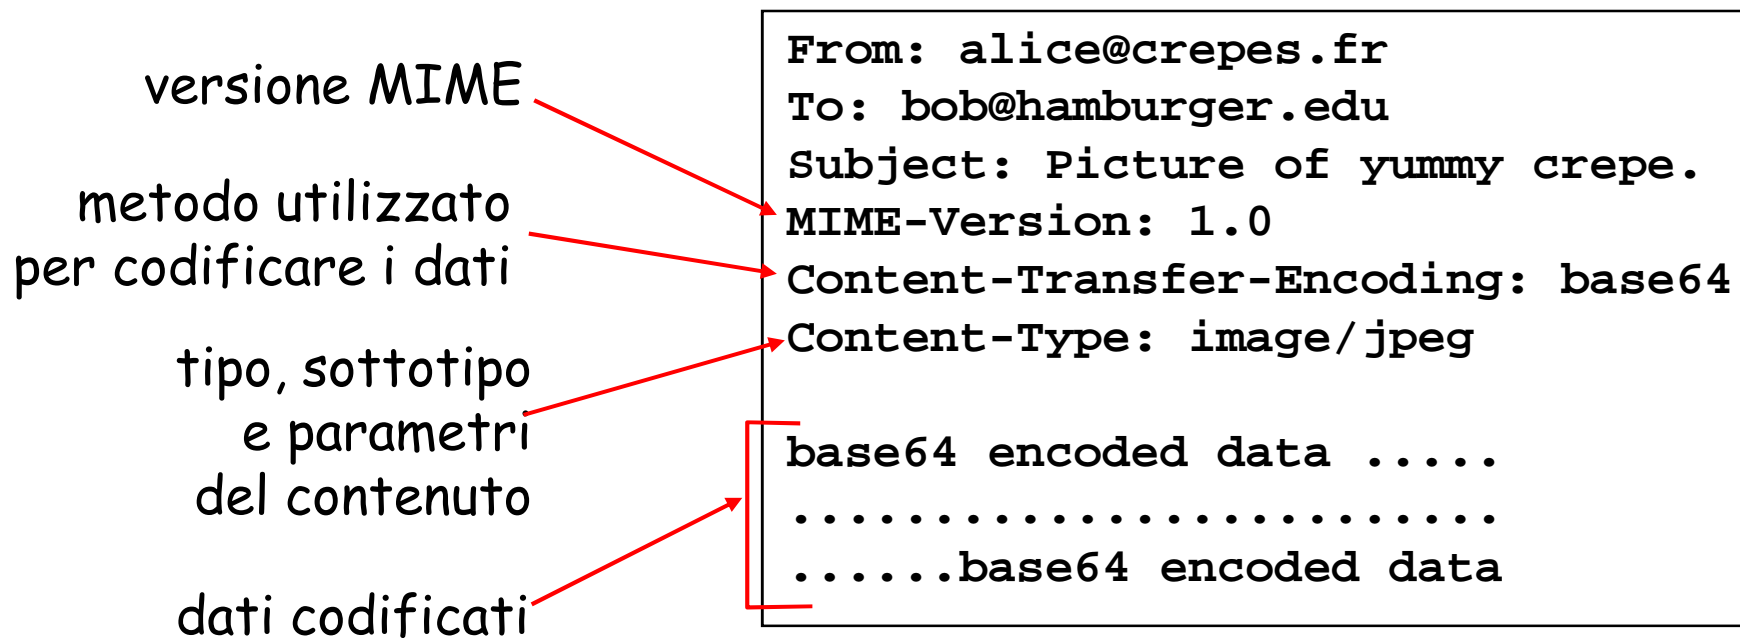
versione MIME

metodo utilizzato per codificare i dati

tipo, sottotipo e parametri del contenuto

dati codificati

From: alice@crepes.fr
To: bob@hamburger.edu
Subject: Picture of yummy crepe.
MIME-Version: 1.0
Content-Transfer-Encoding: base64
Content-Type: image/jpeg

base64 encoded data .....
.........................
......base64 encoded data